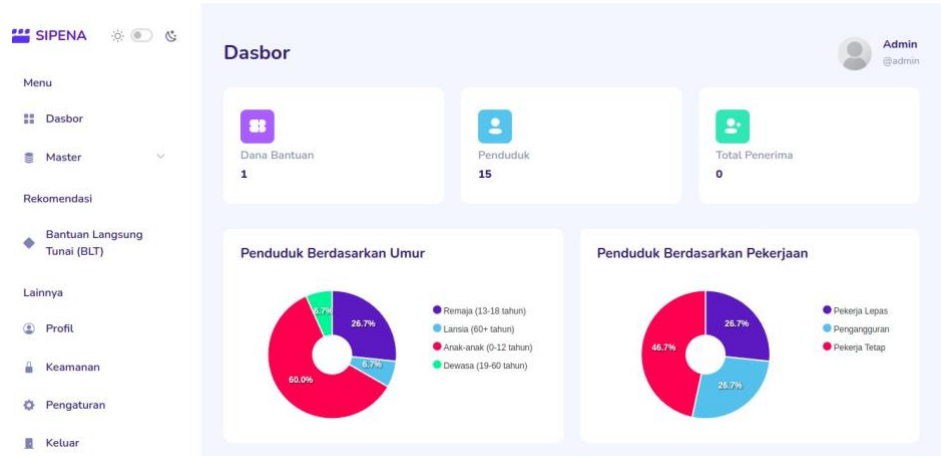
SIPENA

Menu

Dasbor

Master

Rekomendasi

Bantuan Langsung Tunai (BLT)

Lainnya

Profil

Keamanan

Pengaturan

Keluar

Dasbor

Admin
@admin

Dana Bantuan
1

Penduduk
15

Total Penerima
0

Penduduk Berdasarkan Umur

26.7%
6.7%
60.0%
6.7%

Remaja (13-18 tahun)
Lansia (60+ tahun)
Anak-anak (0-12 tahun)
Dewasa (19-60 tahun)

Penduduk Berdasarkan Pekerjaan

26.7%
26.7%
46.7%

Pekerja Lepas
Pengangguran
Pekerja Tetap